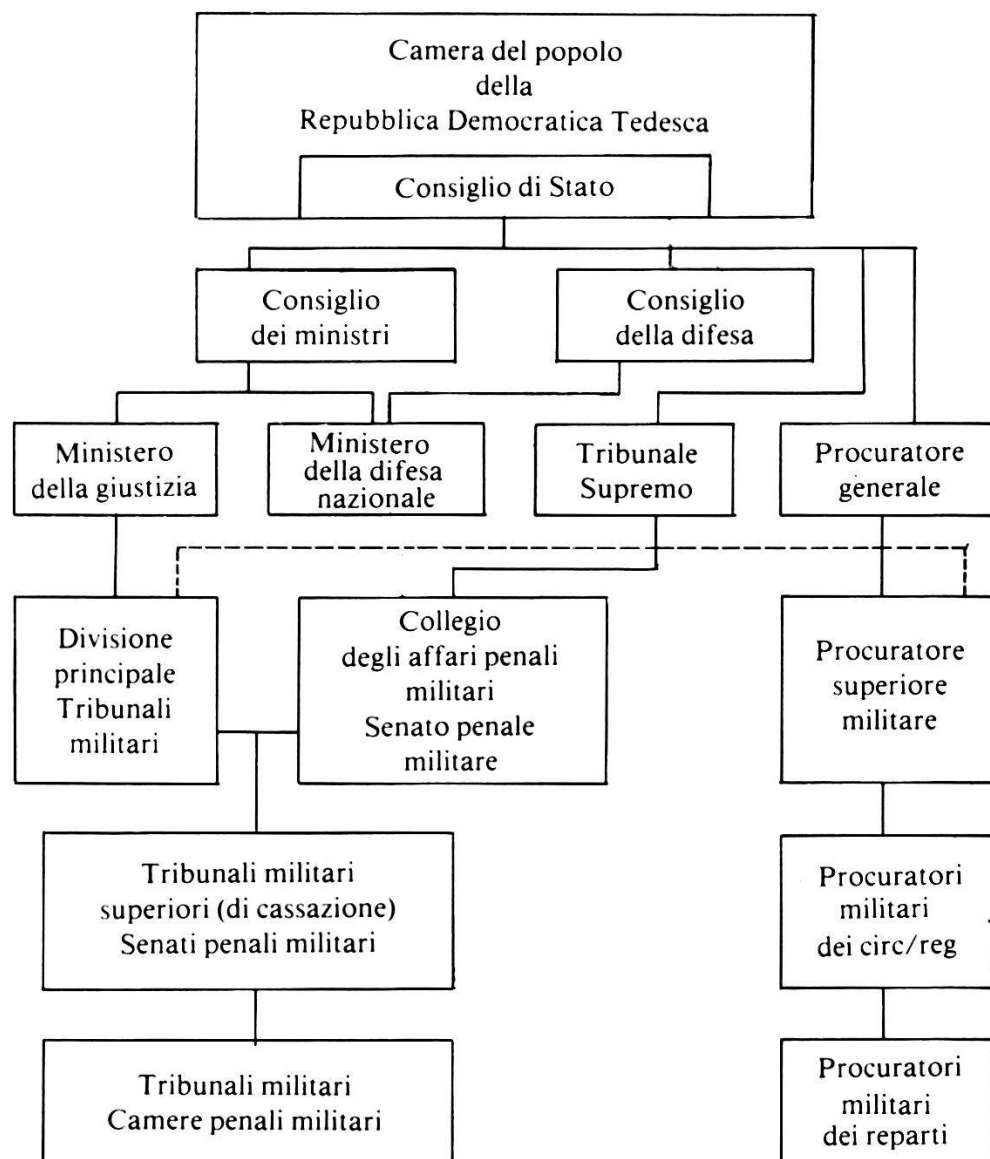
Camera del popolo
della
Repubblica Democratica Tedesca

Consiglio di Stato

Consiglio
dei ministri

Consiglio
della difesa

Ministero
della giustizia

Ministero
della difesa
nazionale

Tribunale
Supremo

Procuratore
generale

Divisione
principale
Tribunali
militari

Collegio
degli affari penali
militari
Senato penale
militare

Procuratore
superiore
militare

Tribunali militari
superiori (di cassazione)
Senati penali militari

Procuratori
militari
dei circ/reg

Tribunali militari
Camere penali militari

Procuratori
militari
dei reparti